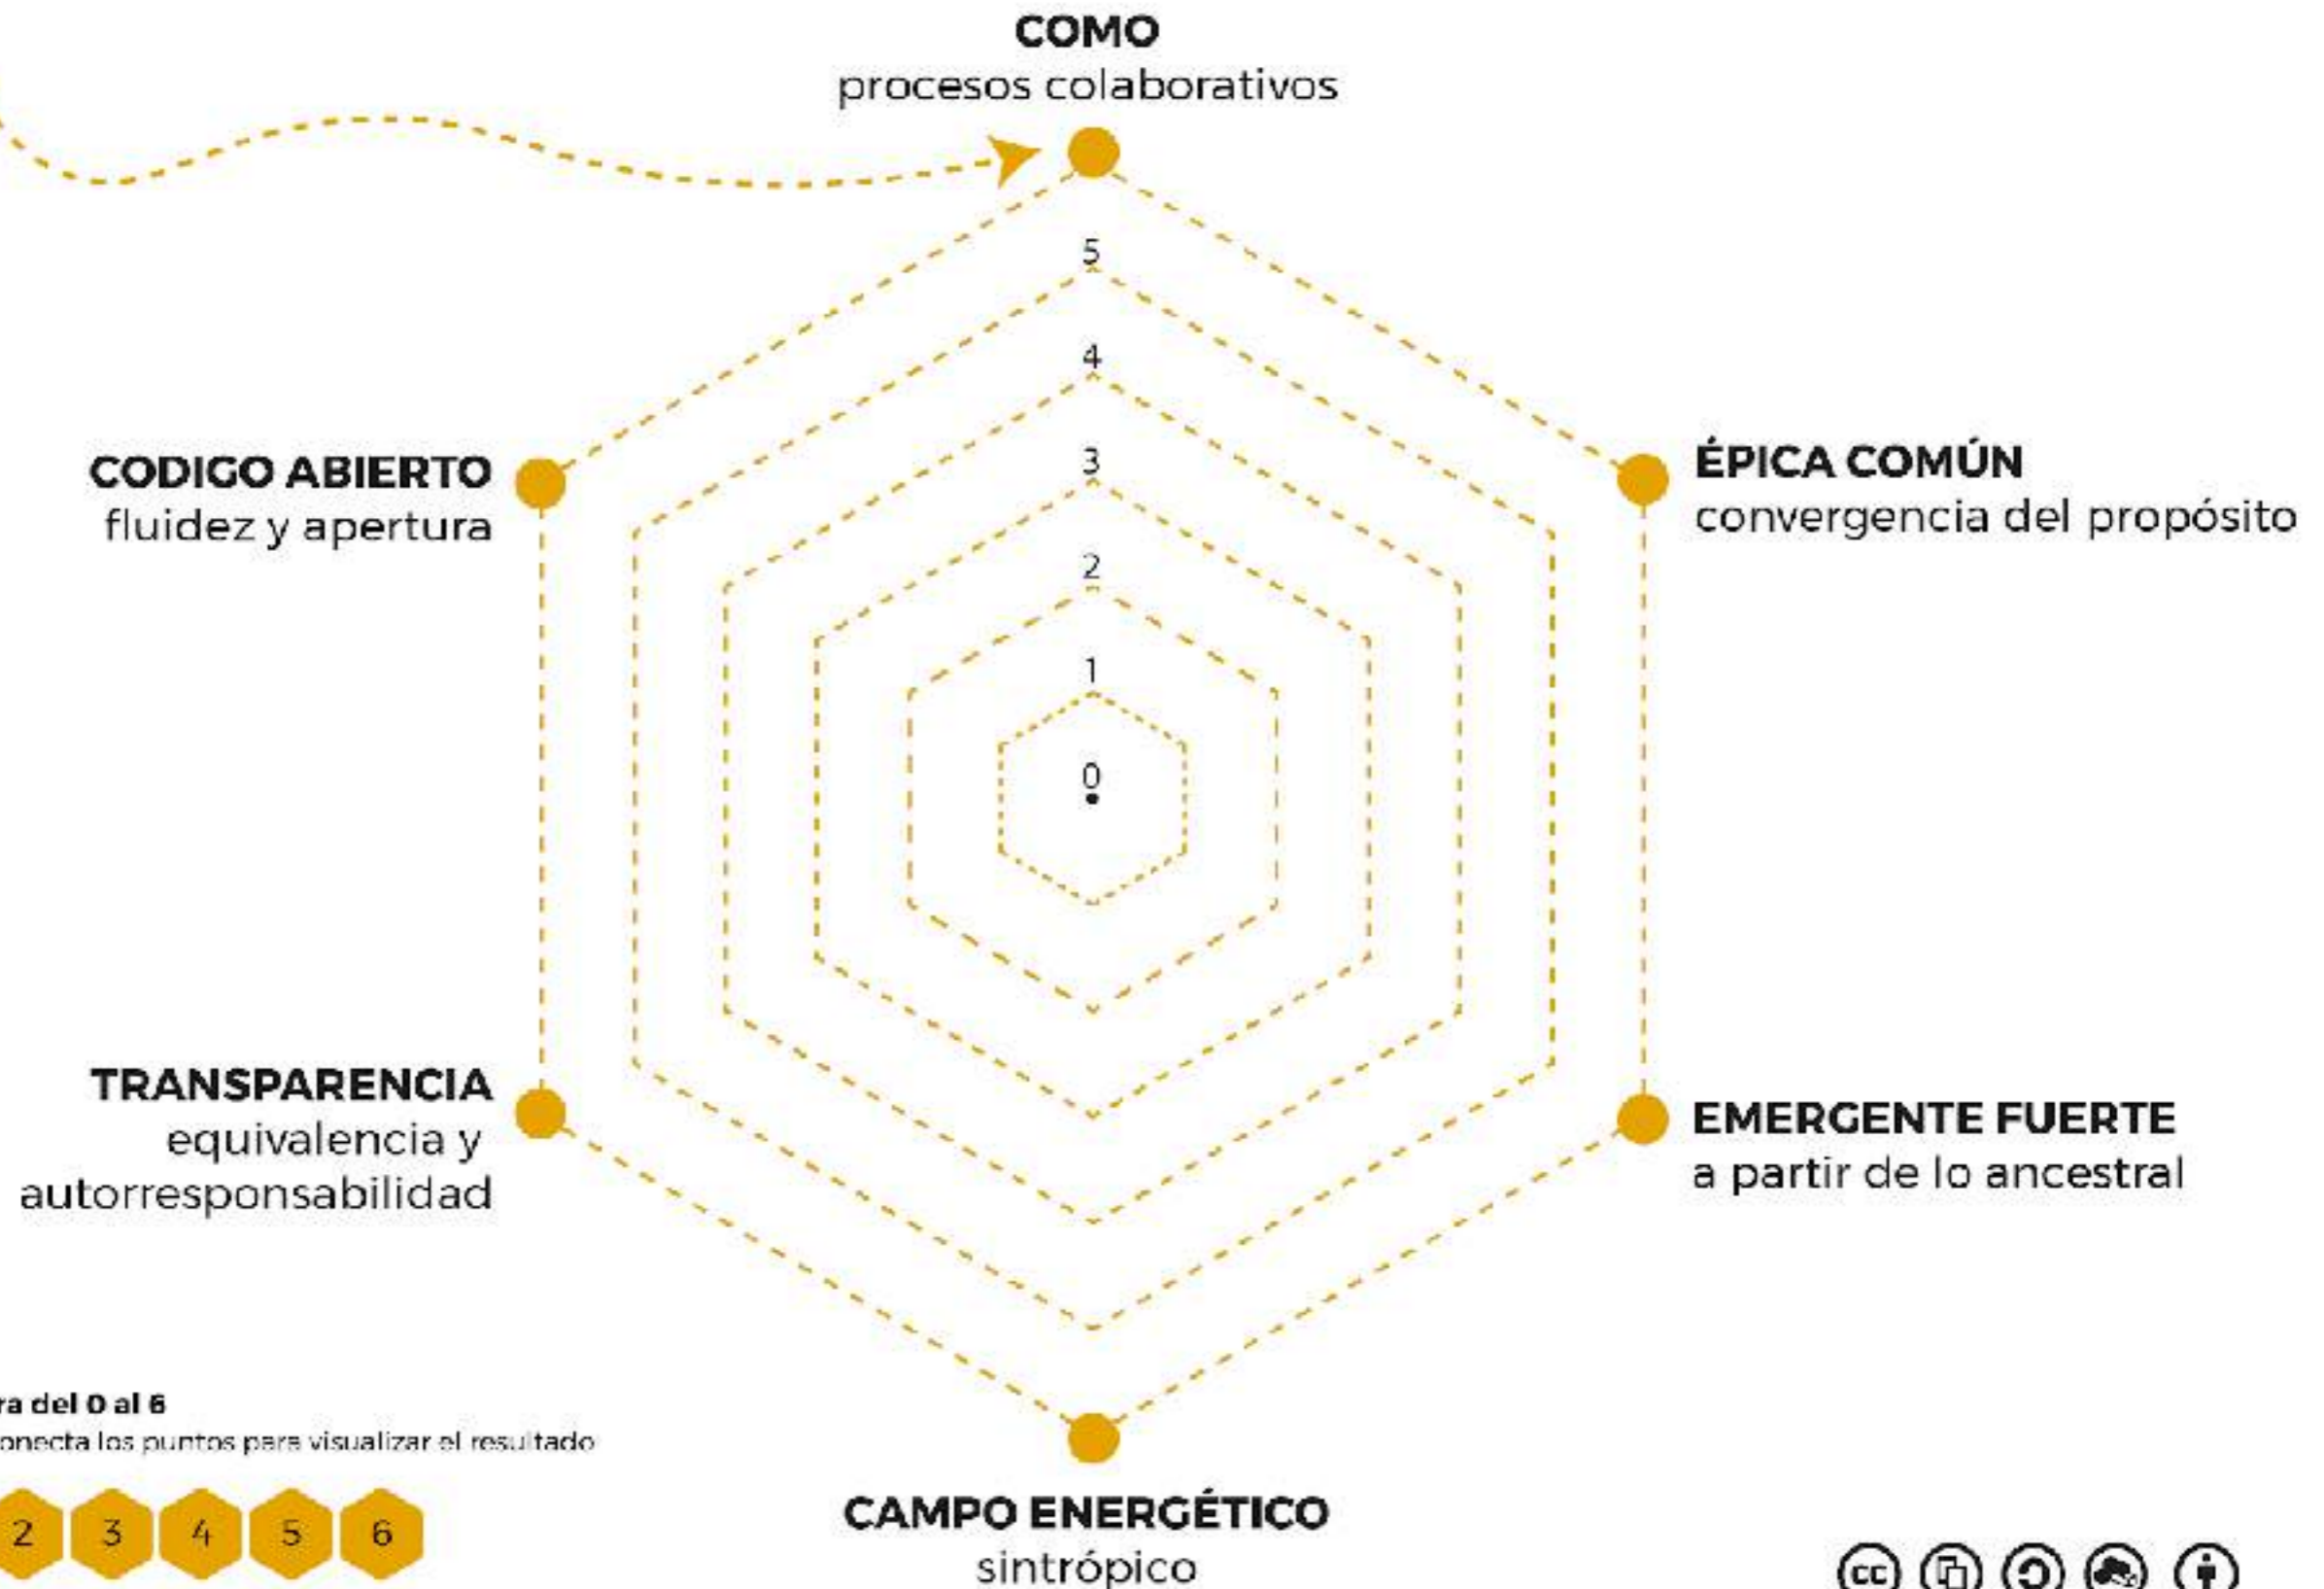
COMO
procesos colaborativos

5
4
3
2
1
0

CODIGO ABIERTO
fluidez y apertura

ÉPICA COMÚN
convergencia del propósito

TRANSPARENCIA
equivalencia y autorresponsabilidad

EMERGENTE FUERTE
a partir de lo ancestral

CAMPO ENERGÉTICO
sintrópico

ra del 0 al 6
onecta los puntos para visualizar el resultado

2 3 4 5 6